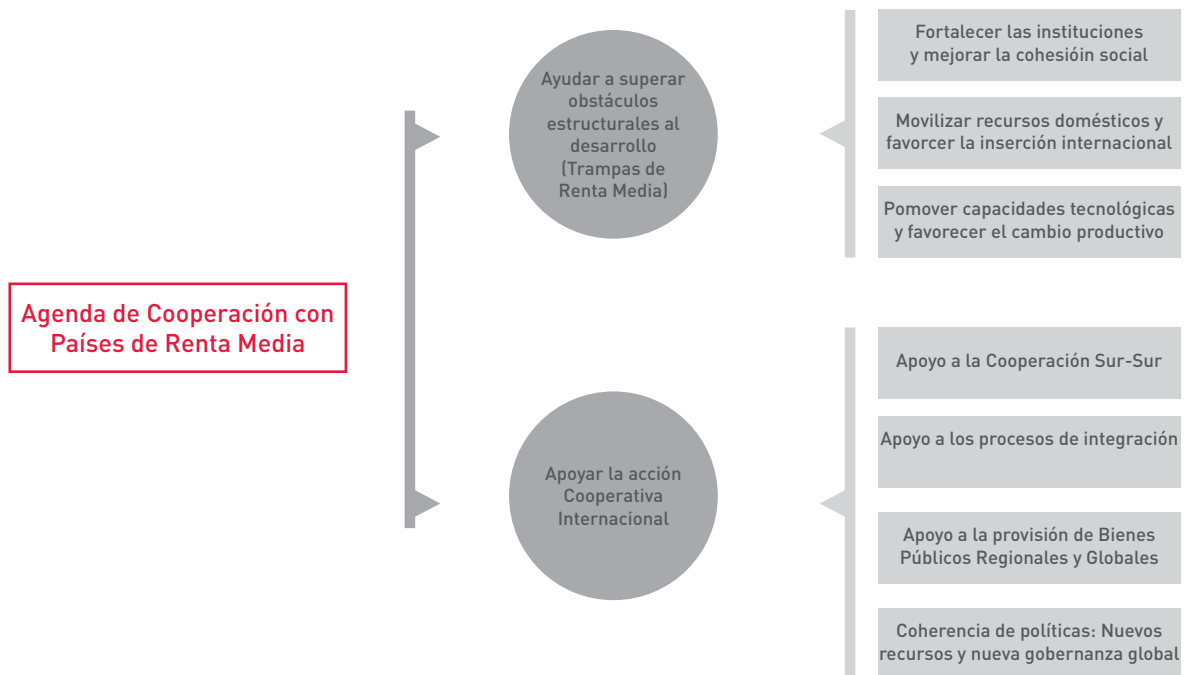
Agenda de Cooperación con Países de Renta Media

Ayudar a superar obstáculos estructurales al desarrollo (Trampas de Renta Media)

Fortalecer las instituciones y mejorar la cohesióin social

Movilizar recursos domésticos y favorcer la inserción internacional

Pomover capacidades tecnológicas y favorecer el cambio productivo

Apoyar la acción Cooperativa Internacional

Apoyo a la Cooperación Sur-Sur

Apoyo a los procesos de integración

Apoyo a la provisión de Bienes Públicos Regionales y Globales

Coherencia de políticas: Nuevos recursos y nueva gobernanza global